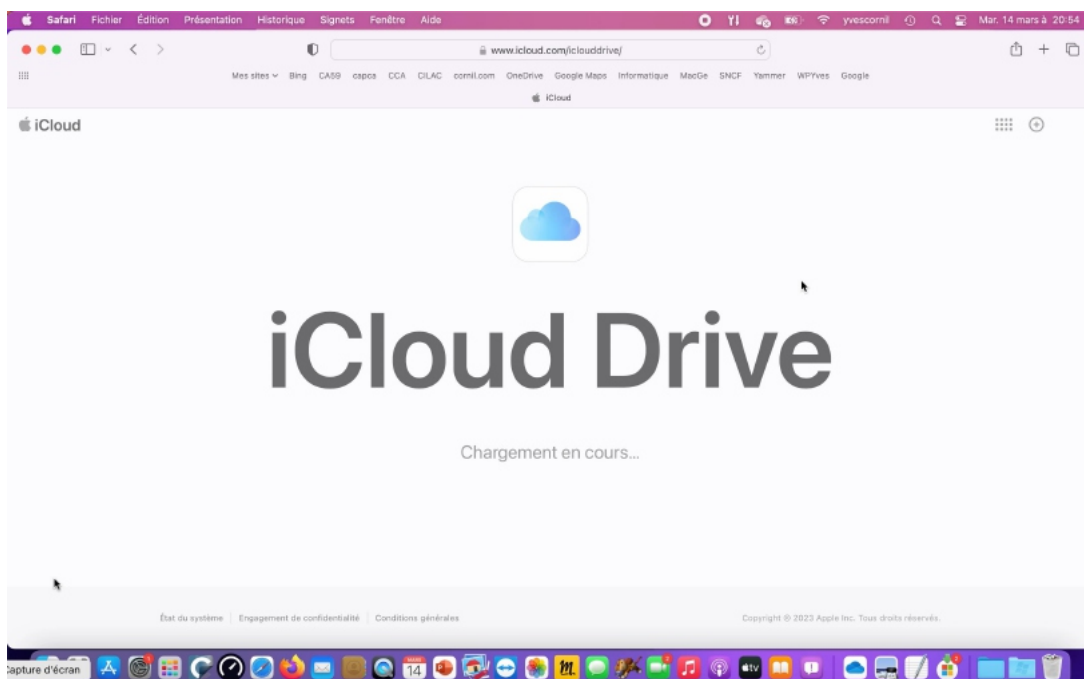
Safari Fichier Édition Présentation Historique Signets Fenêtre Aide

yvescornil Mar. 14 mars à 20:54

www.icloud.com/iclouddrive/

Mes sites Bing CA69 capca CCA CILAC cornil.com OneDrive Google Maps Informatique MacGe SNCF Yammer WPYves Google

iCloud

iCloud

iCloud Drive

Chargement en cours...

État du système | Engagement de confidentialité | Conditions générales

Copyright © 2023 Apple Inc. Tous droits réservés.

apture d'écran

14